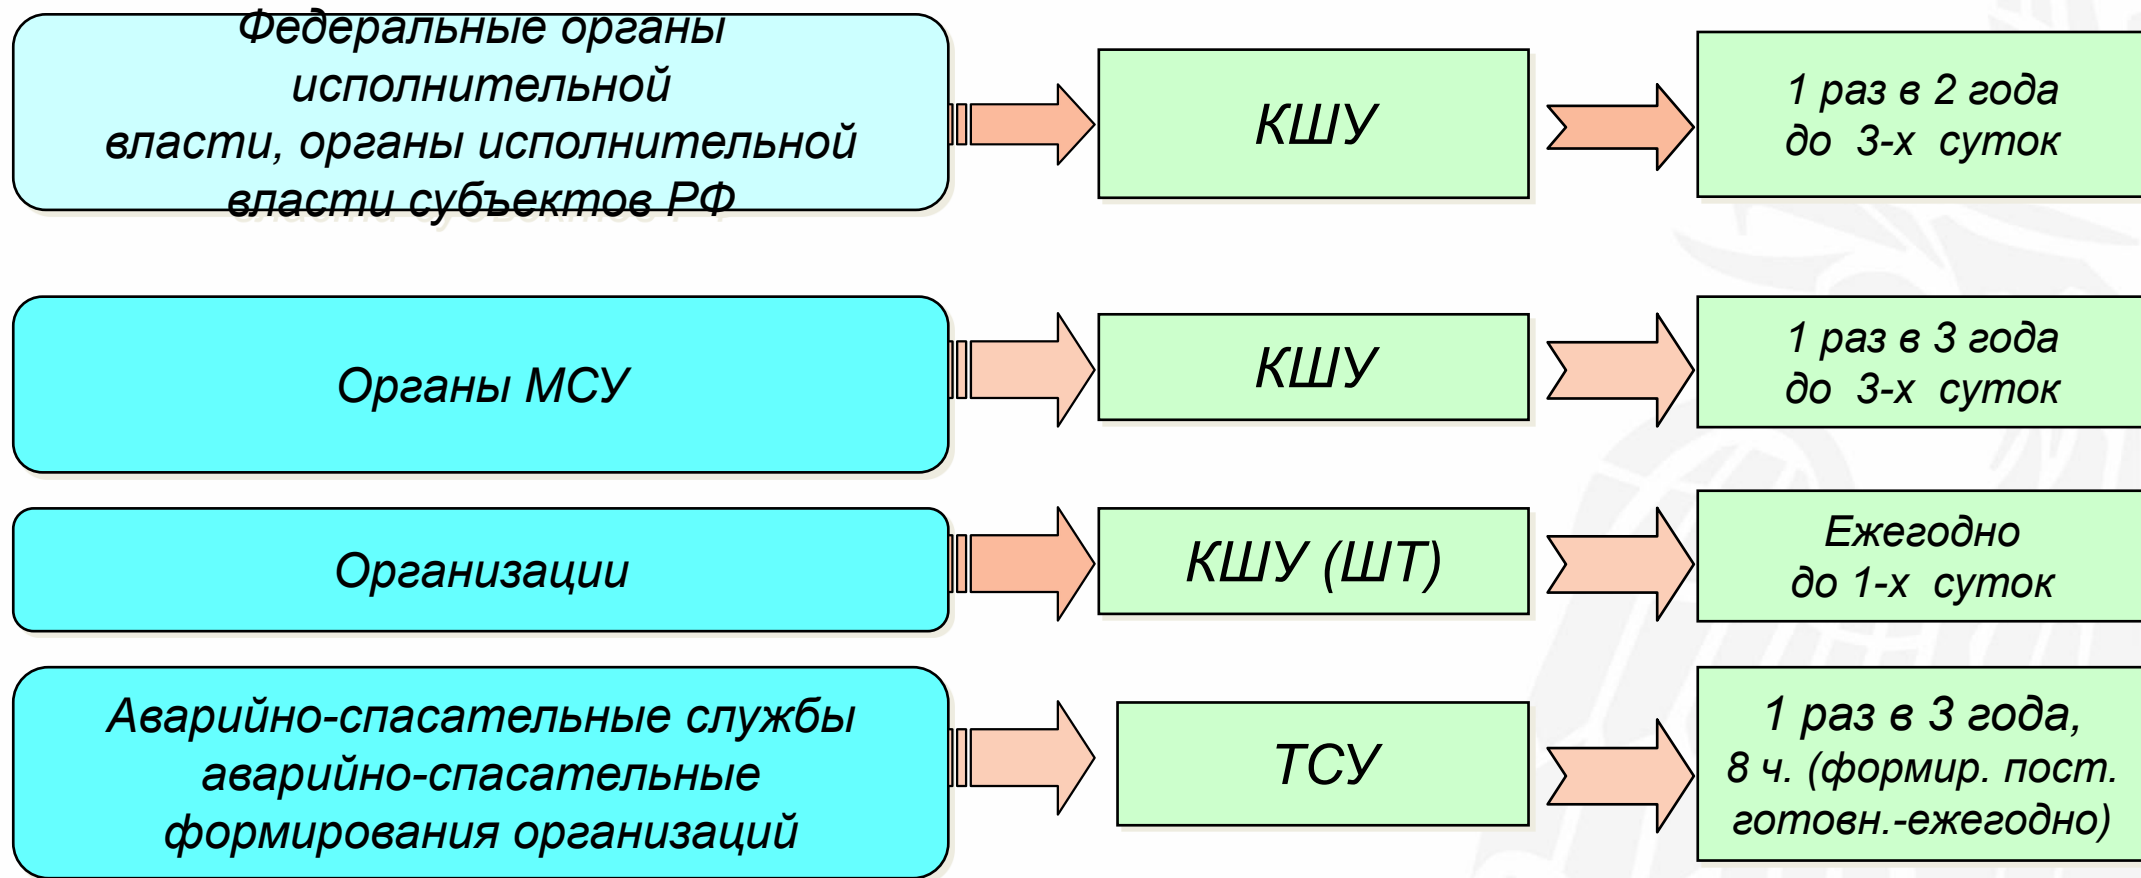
Федеральные органы исполнительной власти, органы исполнительной власти субъектов РФ

КШУ

1 раз в 2 года до 3-х суток

Органы МСУ

КШУ

1 раз в 3 года до 3-х суток

Организации

КШУ (ШТ)

Ежегодно до 1-х суток

Аварийно-спасательные службы аварийно-спасательные формирования организаций

ТСУ

1 раз в 3 года, 8 ч. (формир. пост. готовн.-ежегодно)